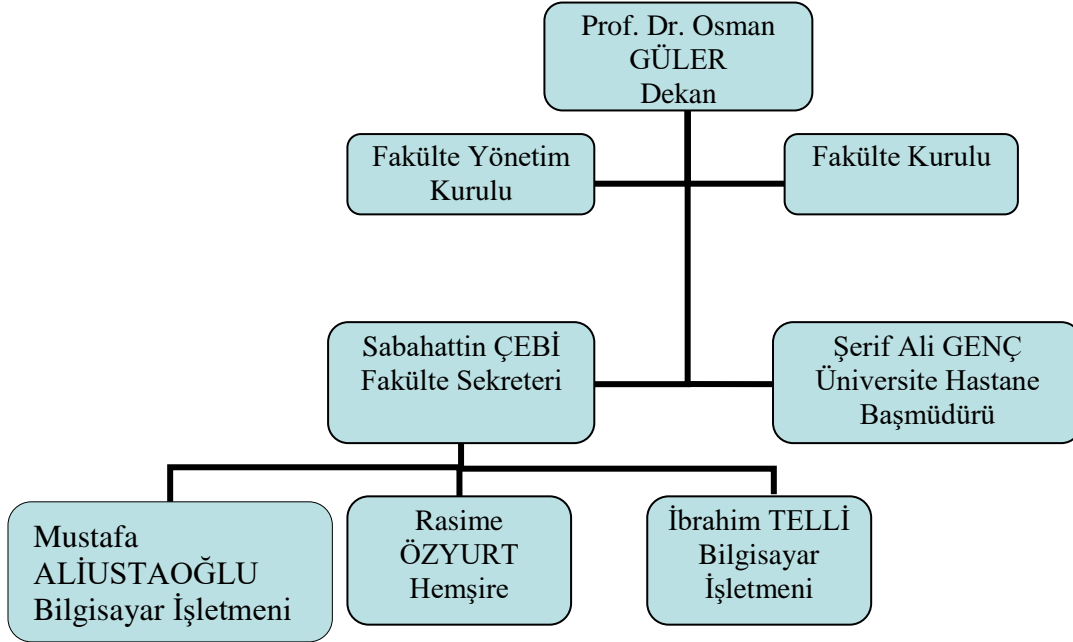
Prof. Dr. Osman GÜLER Dekan

Fakülte Yönetim Kurulu

Fakülte Kurulu

Sabahattin ÇEBİ Fakülte Sekreteri

Şerif Ali GENÇ Üniversite Hastane Başmüdürü

Mustafa ALİUSTAOĞLU Bilgisayar İşletmeni

Rasime ÖZYURT Hemşire

İbrahim TELLİ Bilgisayar İşletmeni